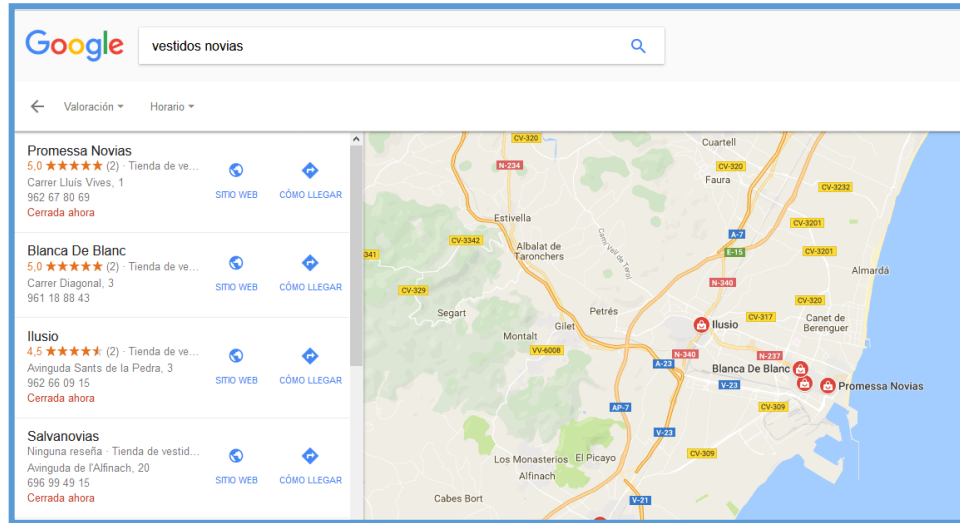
Google vestidos novias

Valoración Horario

Promessa Novias
5,0 ★★★★★ (2) · Tienda de ve...
Carrer Lluís Vives, 1
962 67 80 69
Cerrada ahora
SITIO WEB CÓMO LLEGAR

Blanca De Blanc
5,0 ★★★★★ (2) · Tienda de ve...
Carrer Diagonal, 3
961 18 88 43
SITIO WEB CÓMO LLEGAR

Ilusio
4,5 ★★★★★ (2) · Tienda de ve...
Avinguda Sants de la Pedra, 3
962 66 09 15
Cerrada ahora
SITIO WEB CÓMO LLEGAR

Salvanovias
Ninguna reseña · Tienda de vestid...
Avinguda de l'Alfinach, 20
696 99 49 15
Cerrada ahora
SITIO WEB CÓMO LLEGAR

CV-320 N-234 Cuartell CV-320 Faura CV-3232 Estivella CV-3201 CV-3342 Albalat de Taronchers Camí Vell de Teruel A-7 CV-3201 341 E-15 Almardà N-340 CV-329 CV-320 Segart Petrés CV-317 Canet de Berenguer Ilusio Montalt Gilet VV-6008 N-340 N-237 A-23 Blanca De Blanc V-23 Promessa Novias AP-7 CV-309 V-23 CV-309 Los Monasterios El Picayo Alfinach Cabes Bort V-21